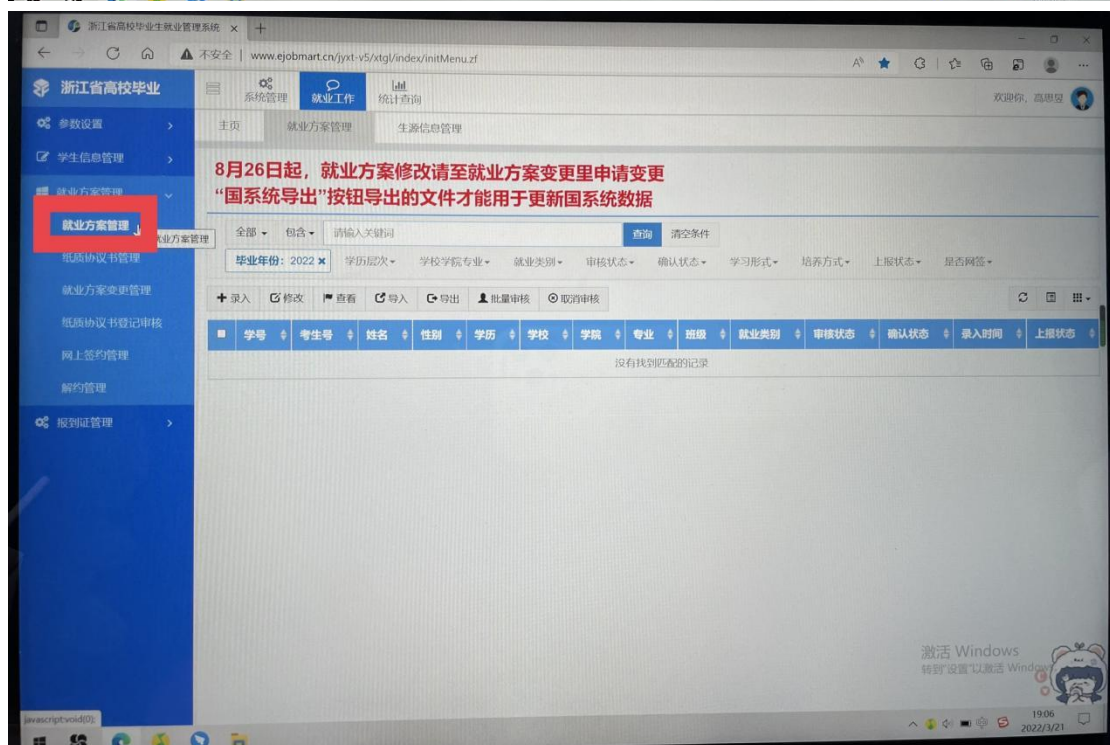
浙江省高校毕业生就业管理系统 ×

不安全 | www.ejobmart.cn/jyxt-v5/xtgl/index/initMenu.zf

浙江省高校毕业

系统管理 就业工作 统计查询

欢迎你，高思昱

参数设置

学生信息管理

就业方案管理

就业方案管理

就业方案管理

纸质协议书管理

就业方案变更管理

纸质协议书登记审核

网上签约管理

解约管理

报到证管理

主页 就业方案管理 生源信息管理

8月26日起，就业方案修改请至就业方案变更里申请变更
“国系统导出”按钮导出的文件才能用于更新国系统数据

全部 包含 请输入关键词 查询 清空条件

毕业年份：2022 × 学历层次 学校学院专业 就业类别 审核状态 确认状态 学习形式 培养方式 上报状态 是否网签

+录入 修改 查看 导入 导出 批量审核 取消审核

| 学号 | 考生号 | 姓名 | 性别 | 学历 | 学校 | 学院 | 专业 | 班级 | 就业类别 | 审核状态 | 确认状态 | 录入时间 | 上报状态 |
|---|---|---|---|---|---|---|---|---|---|---|---|---|---|
| 没有找到匹配的记录 | | | | | | | | | | | | | |

激活 Windows
转到"设置"以激活 Windows

javascript:void(0);

19:06
2022/3/21